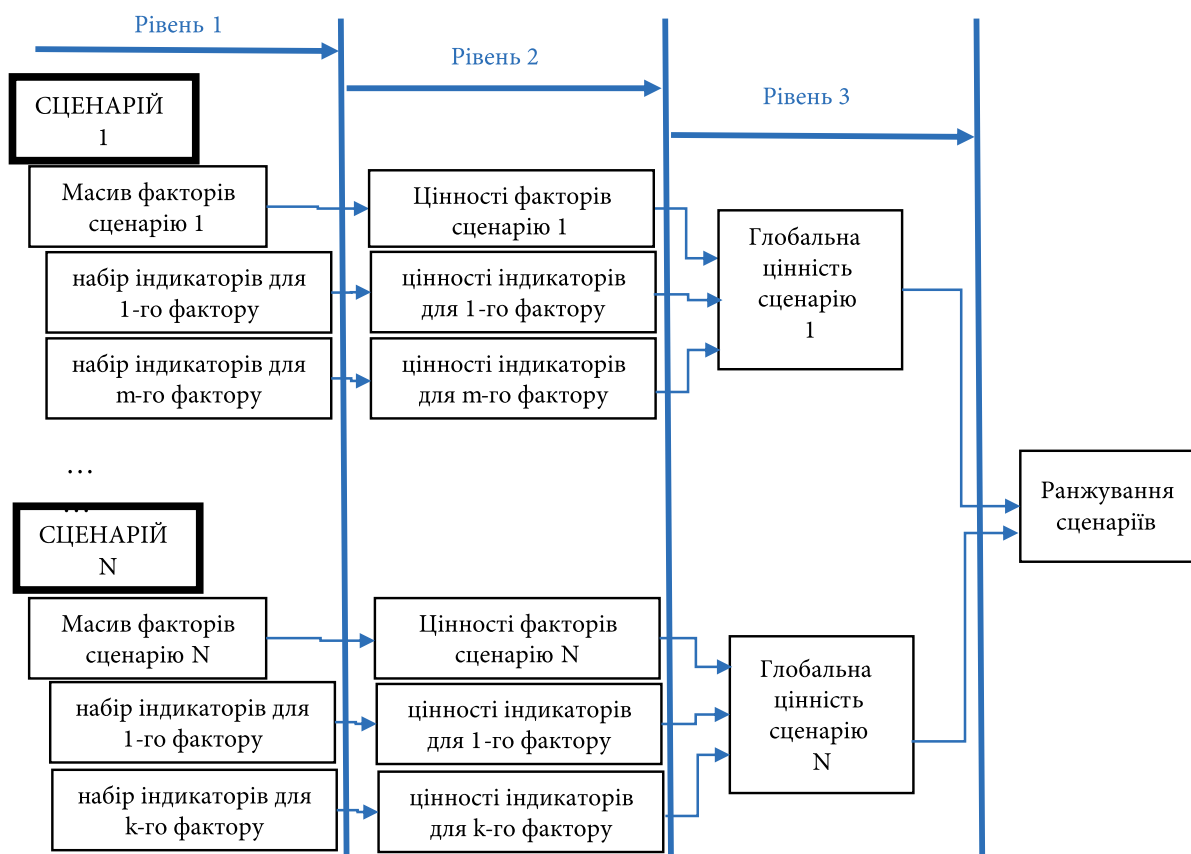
Рівень 1

Рівень 2

Рівень 3

СЦЕНАРІЙ 1

Масив факторів сценарію 1

набір індикаторів для 1-го фактору

набір індикаторів для m-го фактору

Цінності факторів сценарію 1

цінності індикаторів для 1-го фактору

цінності індикаторів для m-го фактору

Глобальна цінність сценарію 1

…

…

СЦЕНАРІЙ N

Масив факторів сценарію N

набір індикаторів для 1-го фактору

набір індикаторів для k-го фактору

Цінності факторів сценарію N

цінності індикаторів для 1-го фактору

цінності індикаторів для k-го фактору

Глобальна цінність сценарію N

Ранжування сценаріїв